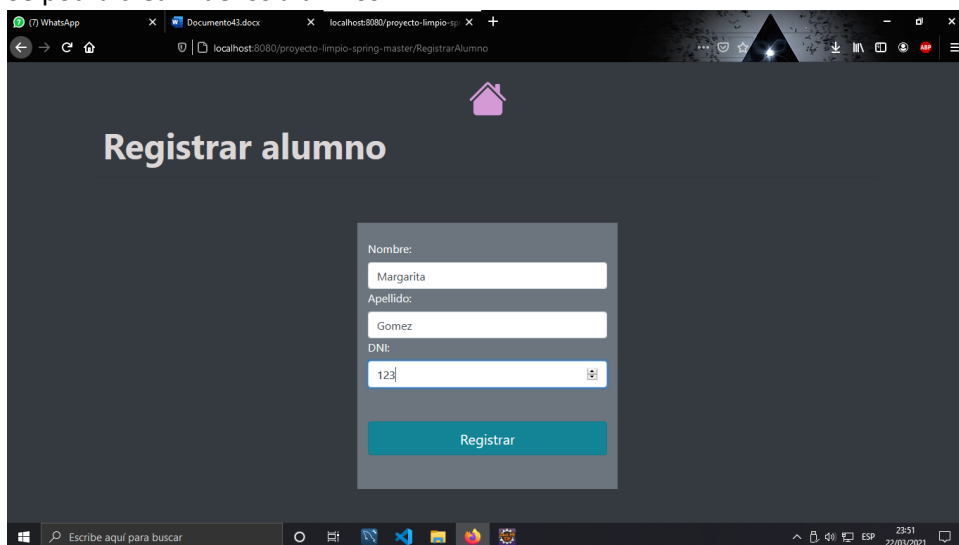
(7) WhatsApp
Documento43.docx
localhost:8080/proyecto-limpio-sp
localhost:8080/proyecto-limpio-spring-master/RegistrarAlumno

Registrar alumno

Nombre:
Margarita
Apellido:
Gomez
DNI:
123

Registrar

Escribe aquí para buscar
ESP
23:51
22/03/2021